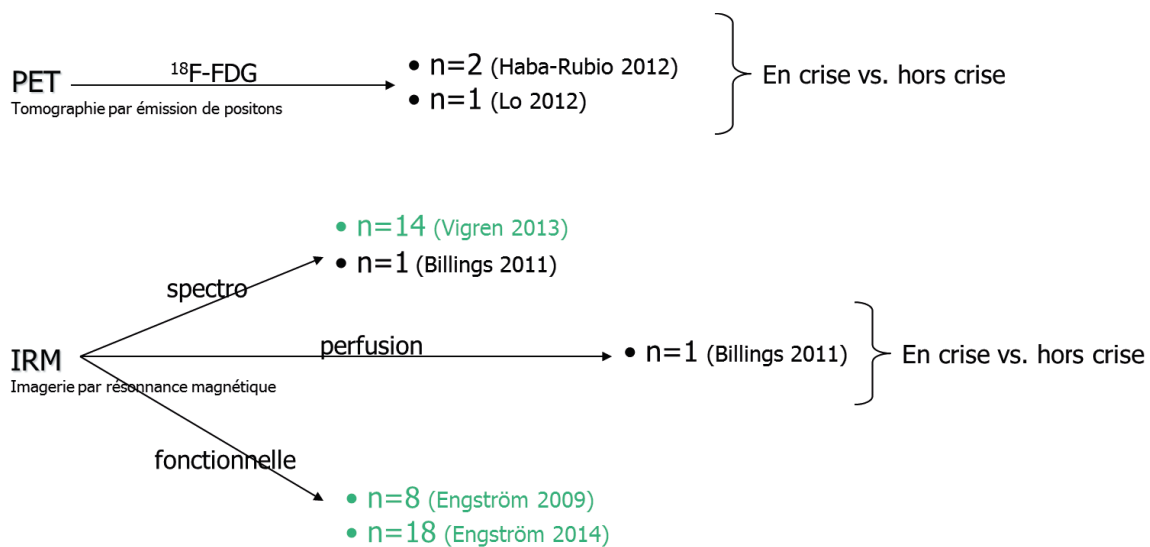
PET
Tomographie par émission de positons

$^{18}$F-FDG

• n=2 (Haba-Rubio 2012)
• n=1 (Lo 2012)

En crise vs. hors crise

IRM
Imagerie par résonnance magnétique

spectro

• n=14 (Vigren 2013)
• n=1 (Billings 2011)

perfusion

• n=1 (Billings 2011)

En crise vs. hors crise

fonctionnelle

• n=8 (Engström 2009)
• n=18 (Engström 2014)